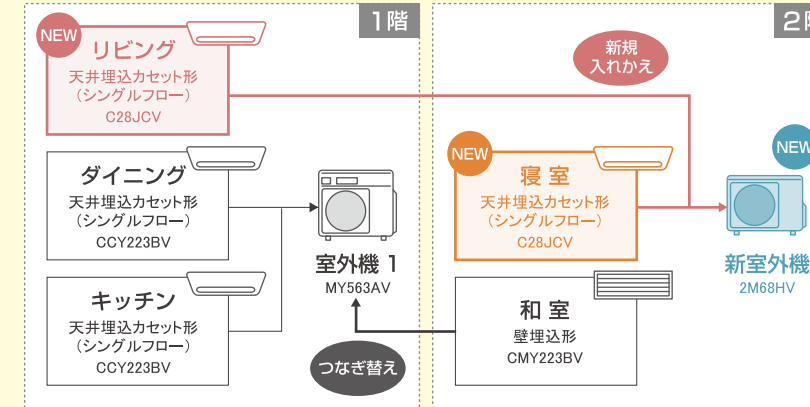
1階

NEW
リビング
天井埋込カセット形
（シングルフロー）
C28JCV

ダイニング
天井埋込カセット形
（シングルフロー）
CCY223BV

キッチン
天井埋込カセット形
（シングルフロー）
CCY223BV

室外機 1
MY563AV

つなぎ替え

2階

新規
入れかえ

NEW
寝室
天井埋込カセット形
（シングルフロー）
C28JCV

和室
壁埋込形
CMY223BV

NEW
新室外機
2M68HV